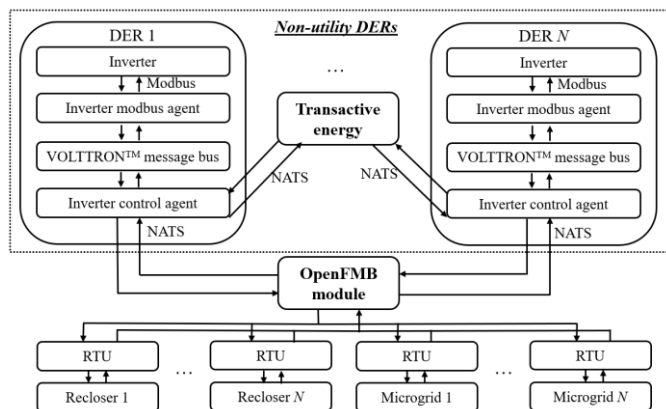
Non-utility DERs

DER 1

Inverter

Modbus

Inverter modbus agent

VOLTTRON$^{TM}$ message bus

Inverter control agent

NATS

…

Transactive energy

NATS

NATS

DER $N$

Inverter

Modbus

Inverter modbus agent

VOLTTRON$^{TM}$ message bus

Inverter control agent

NATS

OpenFMB module

RTU

Recloser 1

…

RTU

Recloser $N$

RTU

Microgrid 1

…

RTU

Microgrid $N$